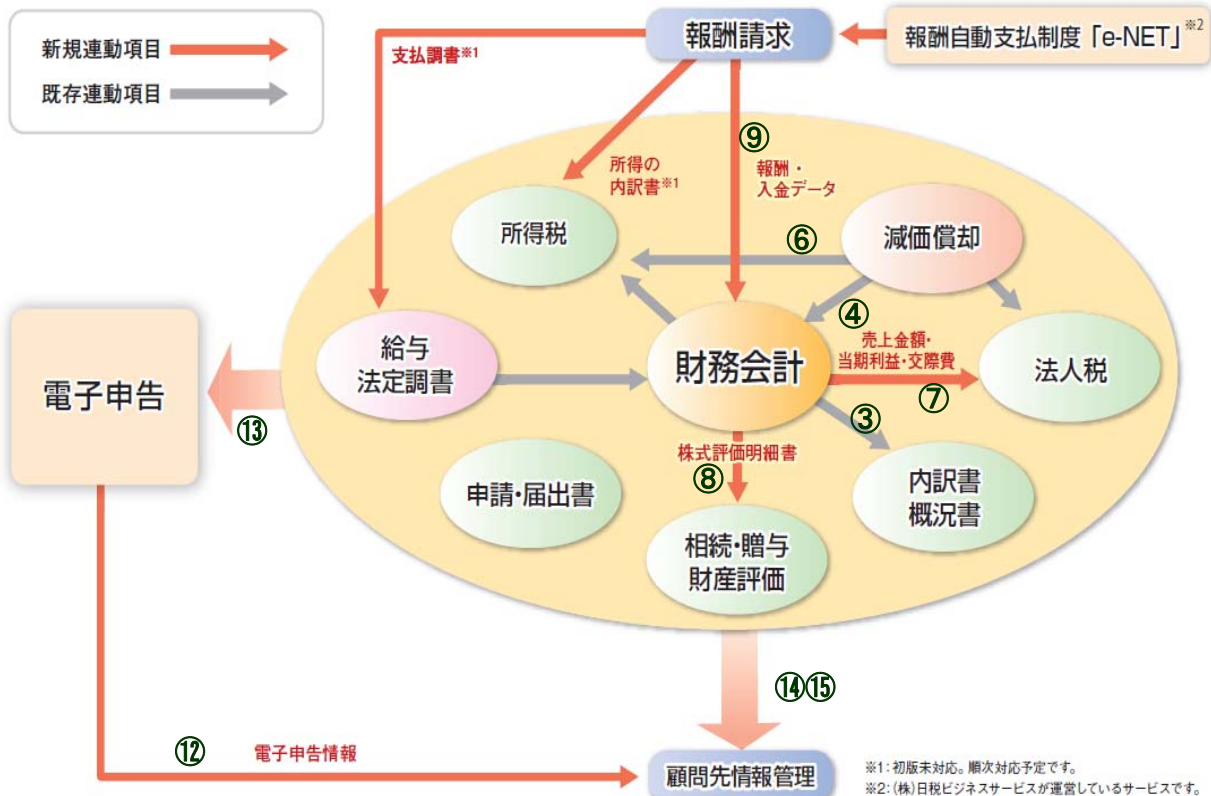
新規連動項目

既存連動項目

報酬請求

報酬自動支払制度「e-NET」※2

支払調書※1

所得の内訳書※1

⑨

報酬・入金データ

所得税

⑥

減価償却

④

給与法定調書

財務会計

売上金額・当期利益・交際費

法人税

⑦

電子申告

⑬

③

株式評価明細書

⑧

申請・届出書

内訳書
概況書

相続・贈与
財産評価

⑭⑮

⑫

電子申告情報

顧問先情報管理

※1：初版未対応。順次対応予定です。
※2：(株)日税ビジネスサービスが運営しているサービスです。